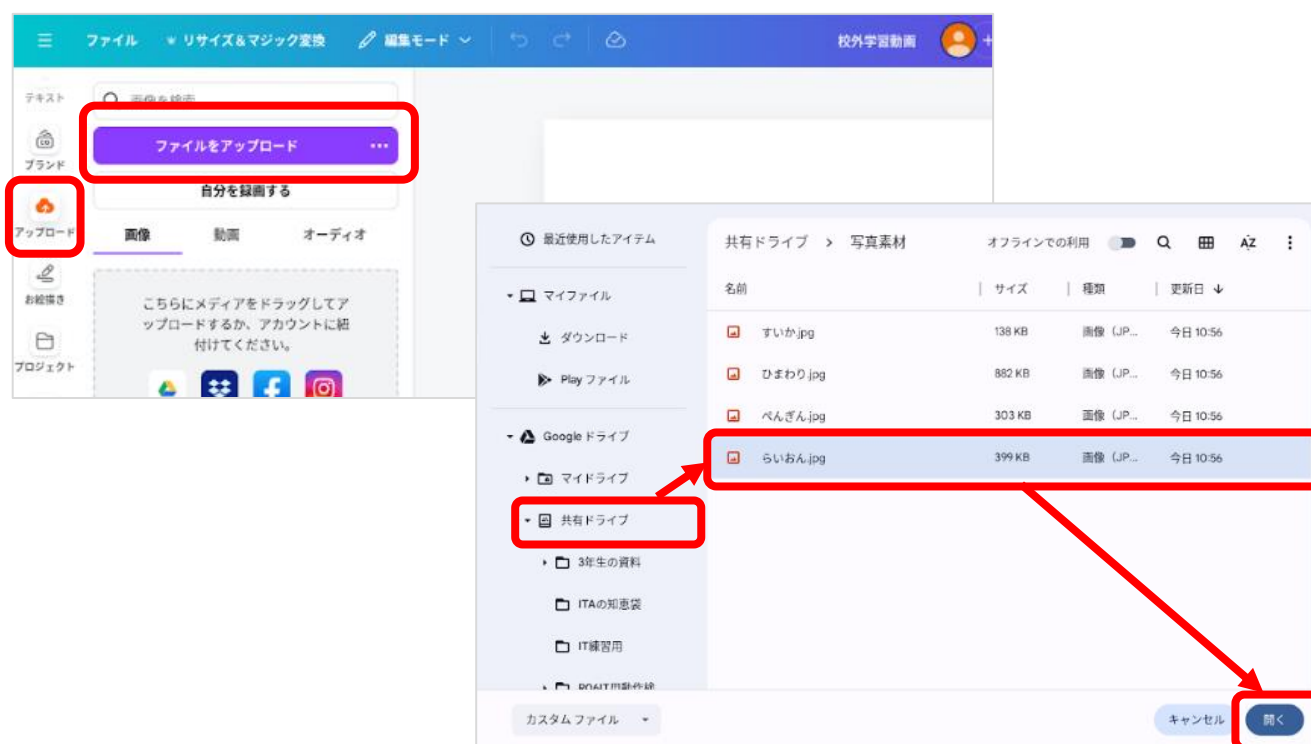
ファイル　リサイズ＆マジック変換　編集モード　校外学習動画

テキスト
ブランド
アップロード
お絵描き
プロジェクト

画像を検索
ファイルをアップロード
自分を録画する
画像　動画　オーディオ

こちらにメディアをドラッグしてアップロードするか、アカウントに紐付けてください。

最近使用したアイテム
マイファイル
ダウンロード
Play ファイル
Google ドライブ
マイドライブ
共有ドライブ
3年生の資料
ITAの知恵袋
IT練習用
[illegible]

共有ドライブ > 写真素材　オフラインでの利用

| 名前 | サイズ | 種類 | 更新日 |
|---|---|---|---|
| すいか.jpg | 138 KB | 画像（JP... | 今日 10:56 |
| ひまわり.jpg | 882 KB | 画像（JP... | 今日 10:56 |
| ぺんぎん.jpg | 303 KB | 画像（JP... | 今日 10:56 |
| らいおん.jpg | 399 KB | 画像（JP... | 今日 10:56 |

カスタム ファイル
キャンセル　開く